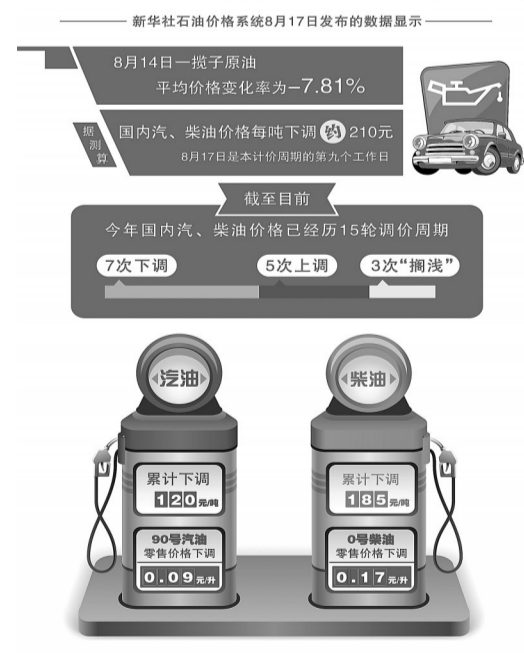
新华社石油价格系统8月17日发布的数据显示

8月14日一揽子原油平均价格变化率为−7.81%

据测算

国内汽、柴油价格每吨下调约210元

8月17日是本计价周期的第九个工作日

截至目前

今年国内汽、柴油价格已经历15轮调价周期

7次下调

5次上调

3次“搁浅”

汽油

累计下调

120元/吨

90号汽油

零售价格下调

0.09元/升

柴油

累计下调

185元/吨

0号柴油

零售价格下调

0.17元/升